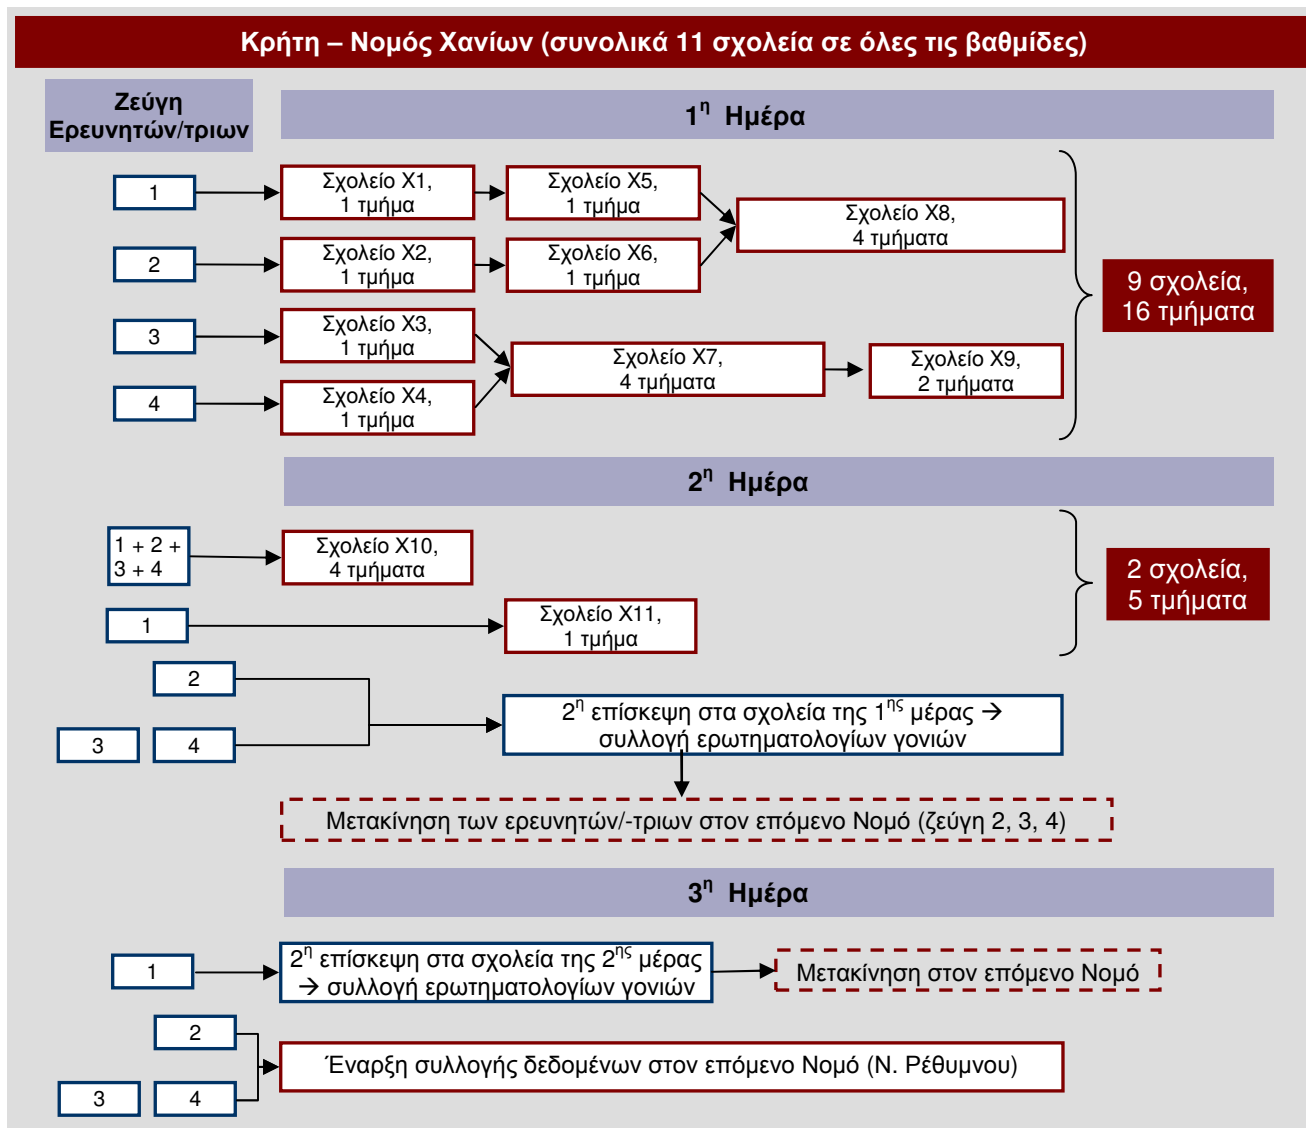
Κρήτη – Νομός Χανίων (συνολικά 11 σχολεία σε όλες τις βαθμίδες)

Ζεύγη Ερευνητών/τριων

$1^η$ Ημέρα

1
2
3
4

Σχολείο Χ1, 1 τμήμα
Σχολείο Χ5, 1 τμήμα
Σχολείο Χ8, 4 τμήματα
Σχολείο Χ2, 1 τμήμα
Σχολείο Χ6, 1 τμήμα
Σχολείο Χ3, 1 τμήμα
Σχολείο Χ7, 4 τμήματα
Σχολείο Χ9, 2 τμήματα
Σχολείο Χ4, 1 τμήμα

9 σχολεία, 16 τμήματα

$2^η$ Ημέρα

1 + 2 + 3 + 4
Σχολείο Χ10, 4 τμήματα
1
Σχολείο Χ11, 1 τμήμα

2 σχολεία, 5 τμήματα

2
3
4
$2^η$ επίσκεψη στα σχολεία της $1^{ης}$ μέρας → συλλογή ερωτηματολογίων γονιών

Μετακίνηση των ερευνητών/-τριων στον επόμενο Νομό (ζεύγη 2, 3, 4)

$3^η$ Ημέρα

1
$2^η$ επίσκεψη στα σχολεία της $2^{ης}$ μέρας → συλλογή ερωτηματολογίων γονιών
Μετακίνηση στον επόμενο Νομό

2
3
4
Έναρξη συλλογής δεδομένων στον επόμενο Νομό (Ν. Ρέθυμνου)